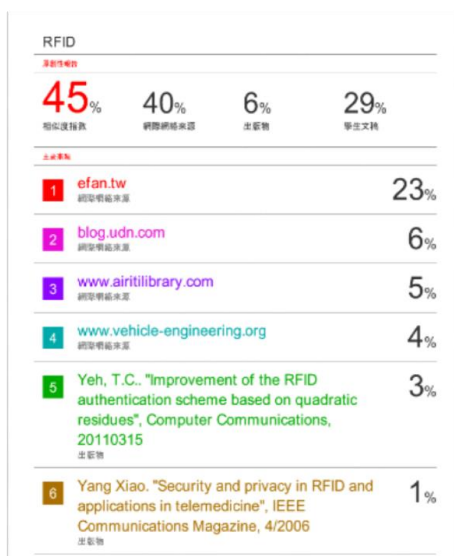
RFID

原創性報告

45% 相似度指數

40% 網際網絡來源

6% 出版物

29% 學生文稿

主要來源

1 efan.tw 網際網絡來源 23%

2 blog.udn.com 網際網絡來源 6%

3 www.airitilibrary.com 網際網絡來源 5%

4 www.vehicle-engineering.org 網際網絡來源 4%

5 Yeh, T.C.. "Improvement of the RFID authentication scheme based on quadratic residues", Computer Communications, 20110315 出版物 3%

6 Yang Xiao. "Security and privacy in RFID and applications in telemedicine", IEEE Communications Magazine, 4/2006 出版物 1%